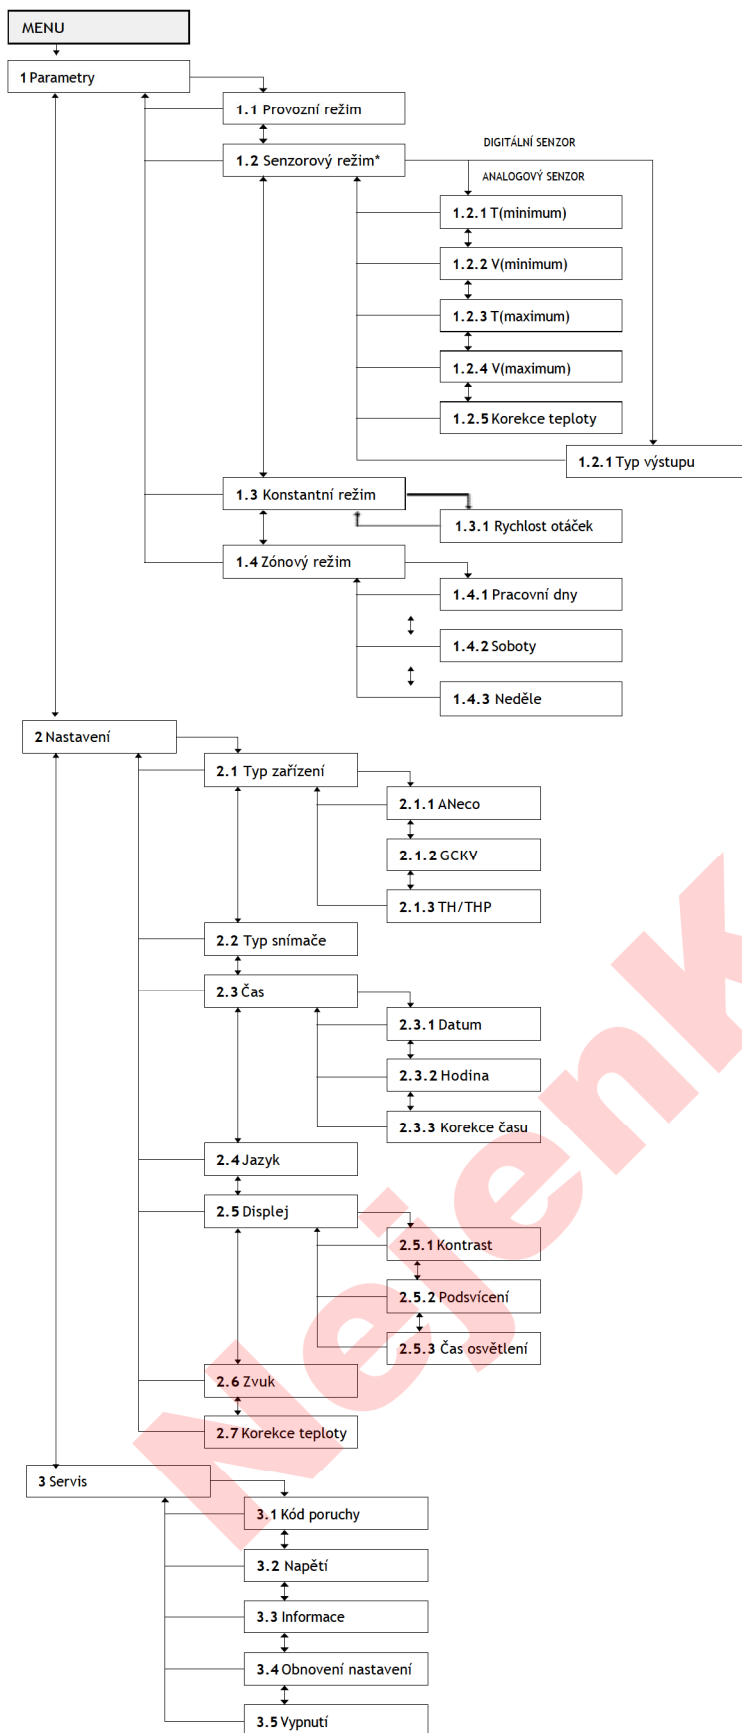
MENU

1 Parametry

1.1 Provozní režim

1.2 Senzorový režim*

DIGITÁLNÍ SENZOR

ANALOGOVÝ SENZOR

1.2.1 T(minimum)

1.2.2 V(minimum)

1.2.3 T(maximum)

1.2.4 V(maximum)

1.2.5 Korekce teploty

1.2.1 Typ výstupu

1.3 Konstantní režim

1.3.1 Rychlost otáček

1.4 Zónový režim

1.4.1 Pracovní dny

1.4.2 Soboty

1.4.3 Neděle

2 Nastavení

2.1 Typ zařízení

2.1.1 ANeco

2.1.2 GCKV

2.1.3 TH/THP

2.2 Typ snímače

2.3 Čas

2.3.1 Datum

2.3.2 Hodina

2.3.3 Korekce času

2.4 Jazyk

2.5 Displej

2.5.1 Kontrast

2.5.2 Podsvícení

2.5.3 Čas osvětlení

2.6 Zvuk

2.7 Korekce teploty

3 Servis

3.1 Kód poruchy

3.2 Napětí

3.3 Informace

3.4 Obnovení nastavení

3.5 Vypnutí

Nejenk